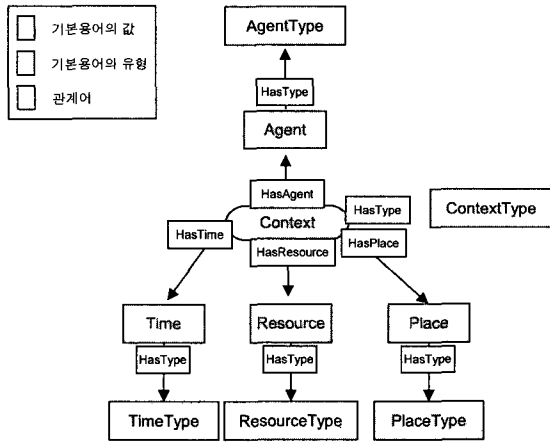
기본용어의 값
기본용어의 유형
관계어

AgentType
HasType
Agent
HasAgent
Context
HasType
ContextType
HasTime
HasResource
HasPlace
Time
Resource
Place
HasType
HasType
HasType
TimeType
ResourceType
PlaceType